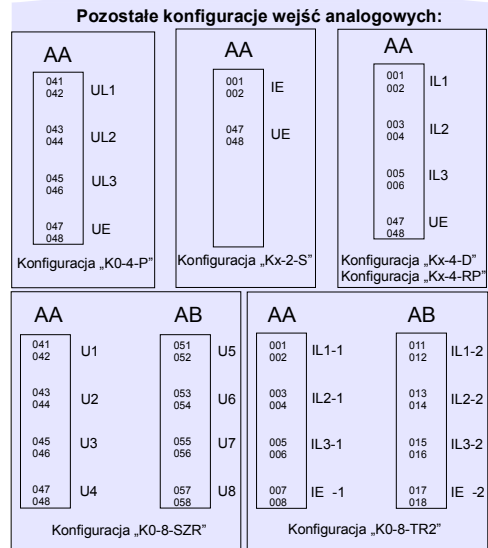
Pozostałe konfiguracje wejść analogowych:

AA

041
042
UL1

043
044
UL2

045
046
UL3

047
048
UE

Konfiguracja „K0-4-P"

AA

001
002
IE

047
048
UE

Konfiguracja „Kx-2-S"

AA

001
002
IL1

003
004
IL2

005
006
IL3

047
048
UE

Konfiguracja „Kx-4-D"
Konfiguracja „Kx-4-RP"

AA

041
042
U1

043
044
U2

045
046
U3

047
048
U4

AB

051
052
U5

053
054
U6

055
056
U7

057
058
U8

Konfiguracja „K0-8-SZR"

AA

001
002
IL1-1

003
004
IL2-1

005
006
IL3-1

007
008
IE -1

AB

011
012
IL1-2

013
014
IL2-2

015
016
IL3-2

017
018
IE -2

Konfiguracja „K0-8-TR2"